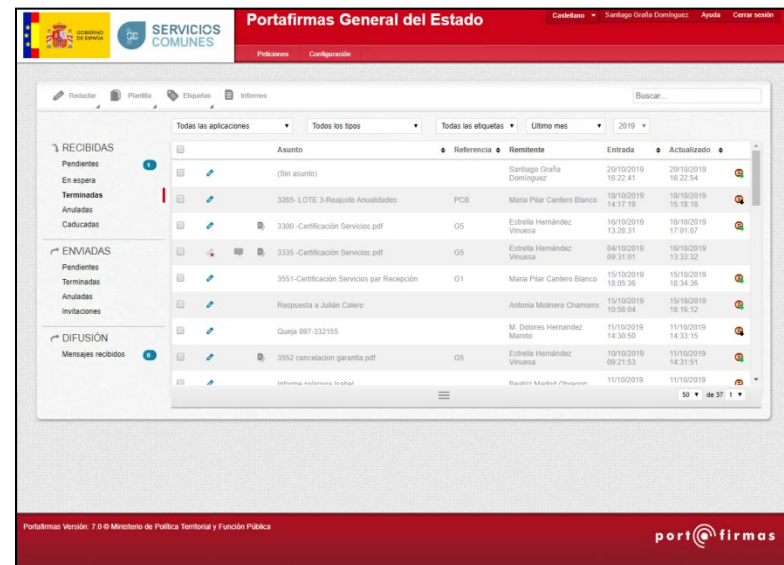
GOBIERNO DE ESPAÑA

SERVICIOS COMUNES

Portafirmas General del Estado

Castellano ▾ Santiago Graña Domínguez Ayuda Cerrar sesión

Peticiones Configuración

Redactar Plantilla Etiquetas Informes

Buscar...

Todas las aplicaciones ▾ Todos los tipos ▾ Todas las etiquetas ▾ Último mes ▾ 2019 ▾

RECIBIDAS
Pendientes 1
En espera
Terminadas
Anuladas
Caducadas

ENVIADAS
Pendientes
Terminadas
Anuladas
Invitaciones

DIFUSIÓN
Mensajes recibidos 0

| | | | | Asunto | Referencia | Remitente | Entrada | Actualizado | |
|---|---|---|---|---|---|---|---|---|---|
| | | | | (Sin asunto) | | Santiago Graña Domínguez | 20/10/2019 16:22:41 | 20/10/2019 16:22:54 | |
| | | | | 3265- LOTE 3-Reajuste Anualidades | PCB | María Pilar Cantero Blanco | 18/10/2019 14:17:19 | 18/10/2019 15:18:18 | |
| | | | | 3300 -Certificación Servicios.pdf | G5 | Estrella Hernández Vinuesa | 16/10/2019 13:28:31 | 16/10/2019 17:01:07 | |
| | | | | 3335 -Certificación Servicios.pdf | G5 | Estrella Hernández Vinuesa | 04/10/2019 09:31:01 | 18/10/2019 13:33:32 | |
| | | | | 3551-Certificación Servicios par Recepción | G1 | María Pilar Cantero Blanco | 15/10/2019 18:05:36 | 15/10/2019 18:34:36 | |
| | | | | Respuesta a Julián Calero | | Antonia Molinero Chamorro | 15/10/2019 10:58:04 | 15/10/2019 18:16:12 | |
| | | | | Queja 997-332155 | | M. Dolores Hernandez Maroto | 11/10/2019 14:30:50 | 11/10/2019 14:33:15 | |
| | | | | 3552 cancelacion garantia.pdf | G5 | Estrella Hernández Vinuesa | 10/10/2019 09:21:53 | 11/10/2019 14:31:51 | |
| | | | | Informe nóminas Isabel | | Beatriz Madrid Obregon | 11/10/2019 | 11/10/2019 | |

50 ▾ de 37 1 ▾

Portafirmas Versión: 7.0 © Ministerio de Política Territorial y Función Pública

portafirmas